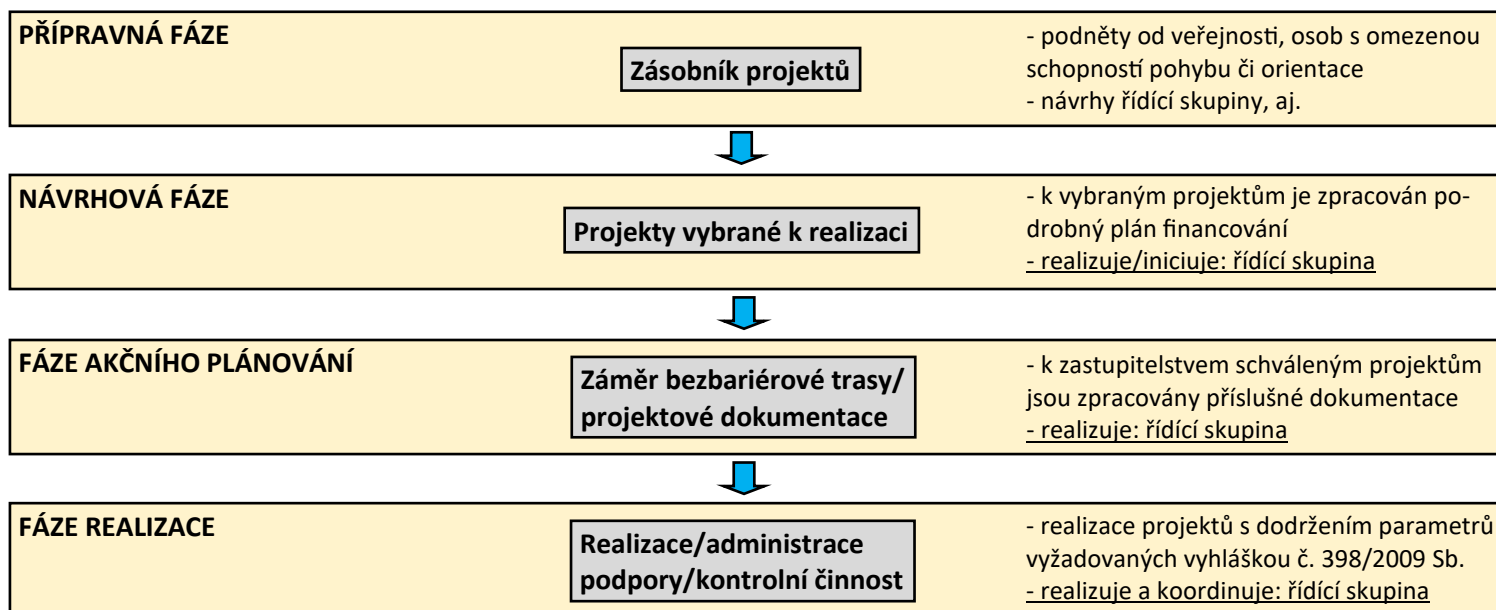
PŘÍPRAVNÁ FÁZE

Zásobník projektů

- podněty od veřejnosti, osob s omezenou schopností pohybu či orientace
- návrhy řídící skupiny, aj.

NÁVRHOVÁ FÁZE

Projekty vybrané k realizaci

- k vybraným projektům je zpracován podrobný plán financování
- realizuje/iniciuje: řídící skupina

FÁZE AKČNÍHO PLÁNOVÁNÍ

Záměr bezbariérové trasy/ projektové dokumentace

- k zastupitelstvem schváleným projektům jsou zpracovány příslušné dokumentace
- realizuje: řídící skupina

FÁZE REALIZACE

Realizace/administrace podpory/kontrolní činnost

- realizace projektů s dodržením parametrů vyžadovaných vyhláškou č. 398/2009 Sb.
- realizuje a koordinuje: řídící skupina